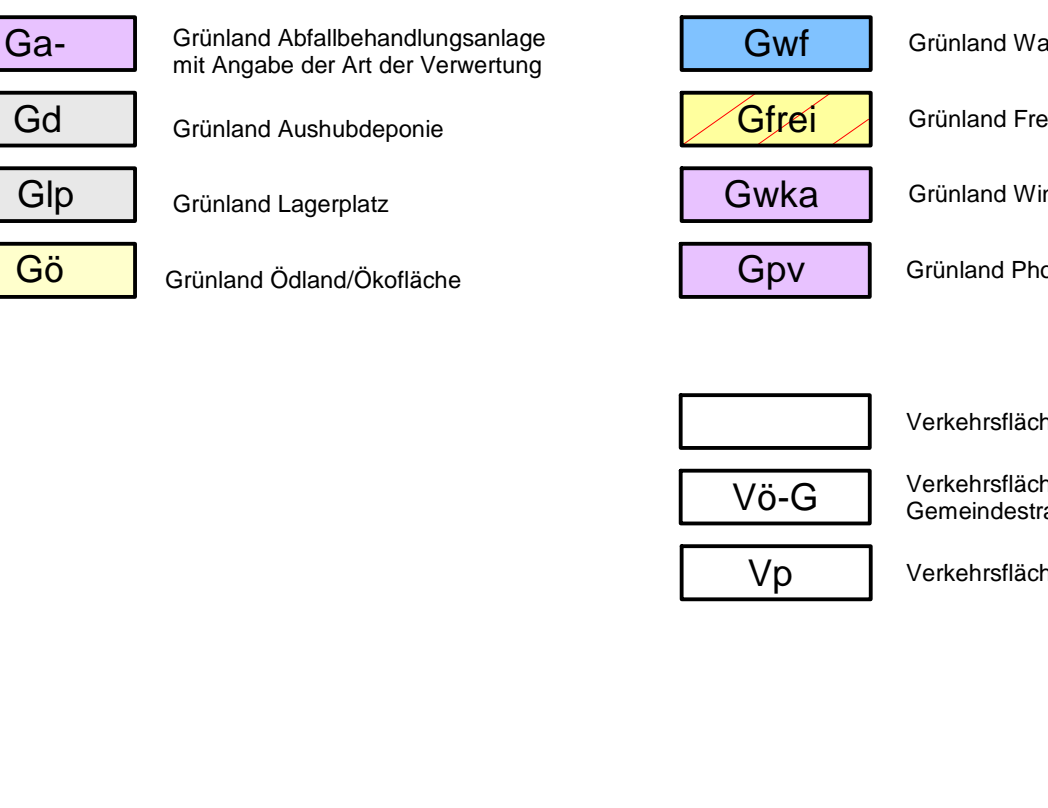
Ga-

Grünland Abfallbehandlungsanlage mit Angabe der Art der Verwertung

Gd

Grünland Aushubdeponie

Glp

Grünland Lagerplatz

Gö

Grünland Ödland/Ökofläche

Gwf

Grünland Wa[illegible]

Gfrei

Grünland Fre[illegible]

Gwka

Grünland Wir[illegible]

Gpv

Grünland Pho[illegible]

Verkehrsfläch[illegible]

Vö-G

Verkehrsfläch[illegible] Gemeindestra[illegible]

Vp

Verkehrsfläch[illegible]